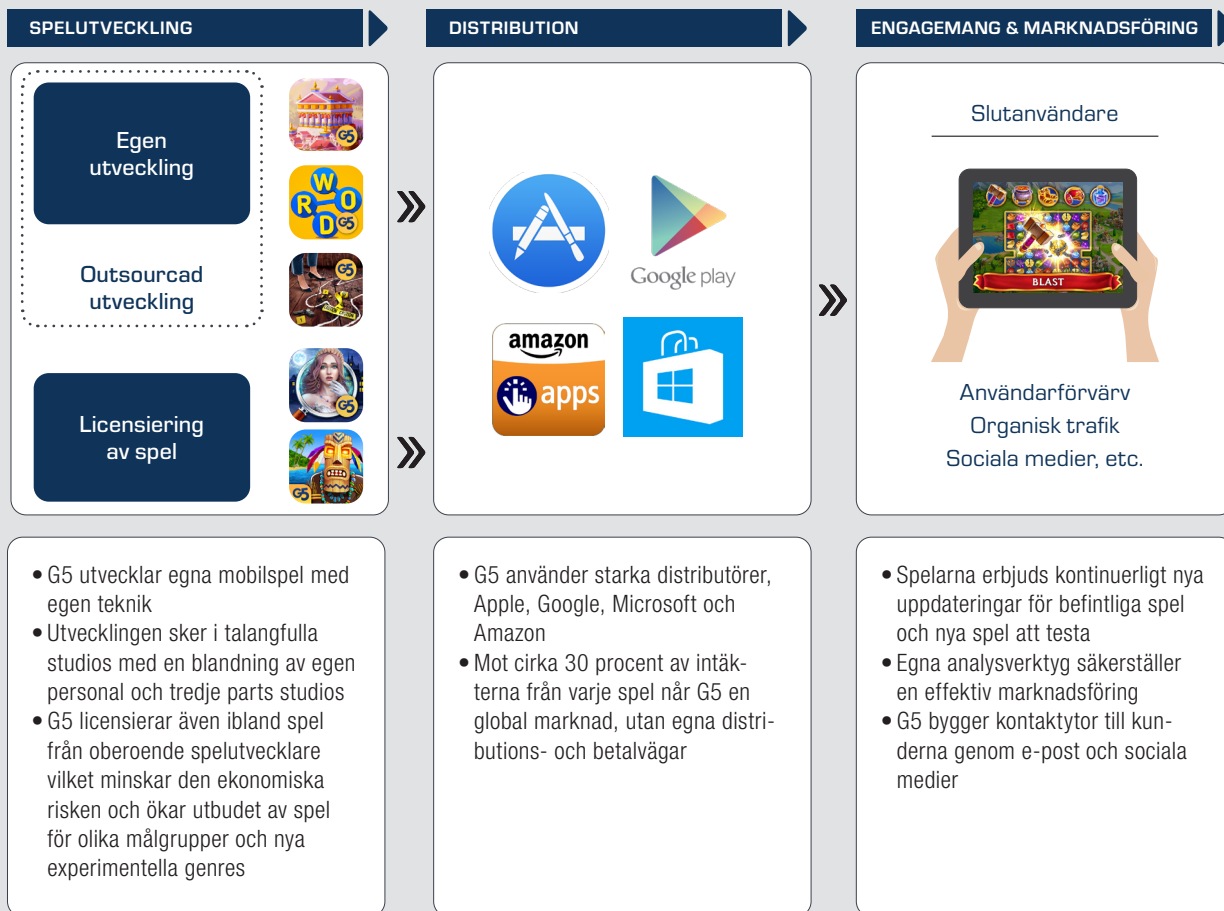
SPELUTVECKLING

DISTRIBUTION

ENGAGEMANG & MARKNADSFÖRING

Egen utveckling

Outsourcad utveckling

Licensiering av spel

G5

W O R D G5

G5

G5

G5

Google play

amazon apps

Slutanvändare

BLAST

Användarförvärv
Organisk trafik
Sociala medier, etc.

• G5 utvecklar egna mobilspel med egen teknik
• Utvecklingen sker i talangfulla studios med en blandning av egen personal och tredje parts studios
• G5 licensierar även ibland spel från oberoende spelutvecklare vilket minskar den ekonomiska risken och ökar utbudet av spel för olika målgrupper och nya experimentella genres

• G5 använder starka distributörer, Apple, Google, Microsoft och Amazon
• Mot cirka 30 procent av intäkterna från varje spel når G5 en global marknad, utan egna distributions- och betalvägar

• Spelarna erbjuds kontinuerligt nya uppdateringar för befintliga spel och nya spel att testa
• Egna analysverktyg säkerställer en effektiv marknadsföring
• G5 bygger kontaktytor till kunderna genom e-post och sociala medier